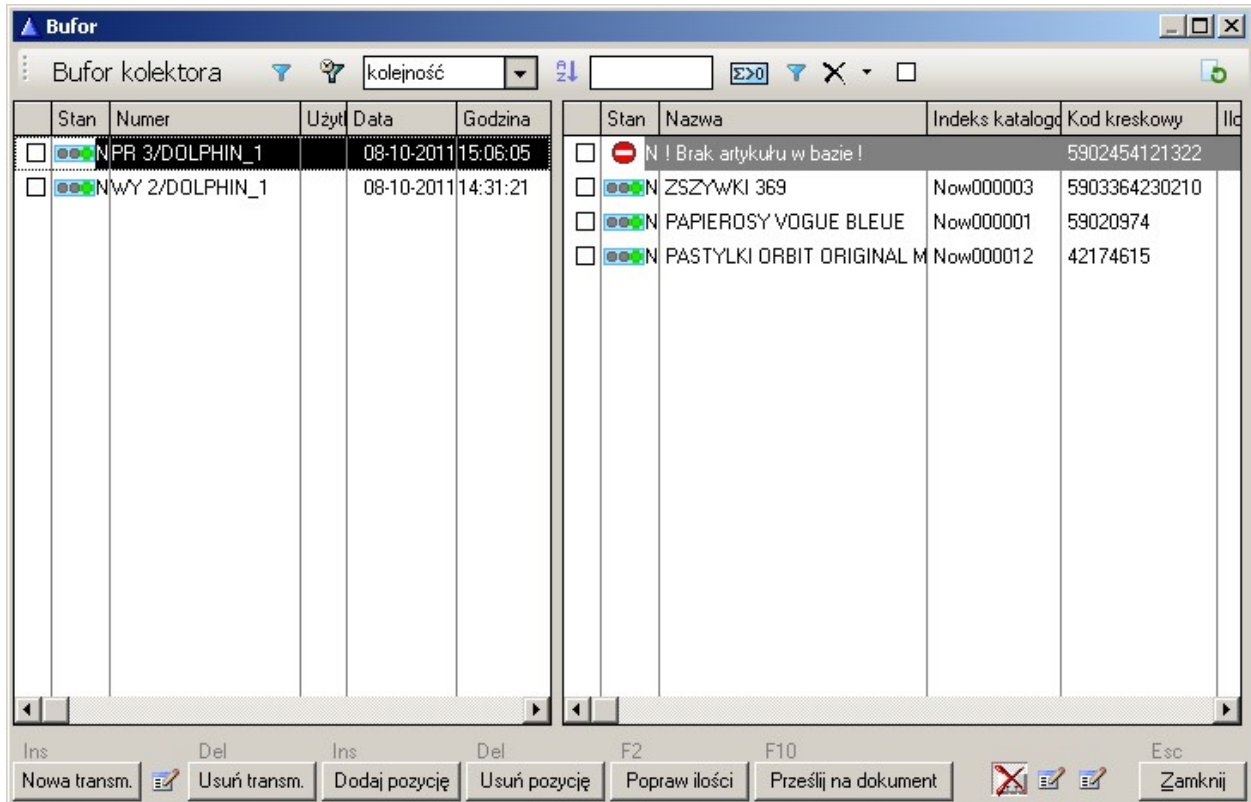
Bufor

Bufor kolektora kolejność $\Sigma>0$

| | Stan | Numer | Użyt | Data | Godzina |
|---|---|---|---|---|---|
| ☐ | N | PR 3/DOLPHIN_1 | | 08-10-2011 | 15:06:05 |
| ☐ | N | WY 2/DOLPHIN_1 | | 08-10-2011 | 14:31:21 |

| | Stan | Nazwa | Indeks katalogo | Kod kreskowy | Ilo |
|---|---|---|---|---|---|
| ☐ | N | ! Brak artykułu w bazie ! | | 5902454121322 | |
| ☐ | N | ZSZYWKI 369 | Now000003 | 5903364230210 | |
| ☐ | N | PAPIEROSY VOGUE BLEUE | Now000001 | 59020974 | |
| ☐ | N | PASTYLKI ORBIT ORIGINAL M | Now000012 | 42174615 | |

Ins Nowa transm. Del Usuń transm. Ins Dodaj pozycję Del Usuń pozycję F2 Popraw ilości F10 Prześlij na dokument Esc Zamknij